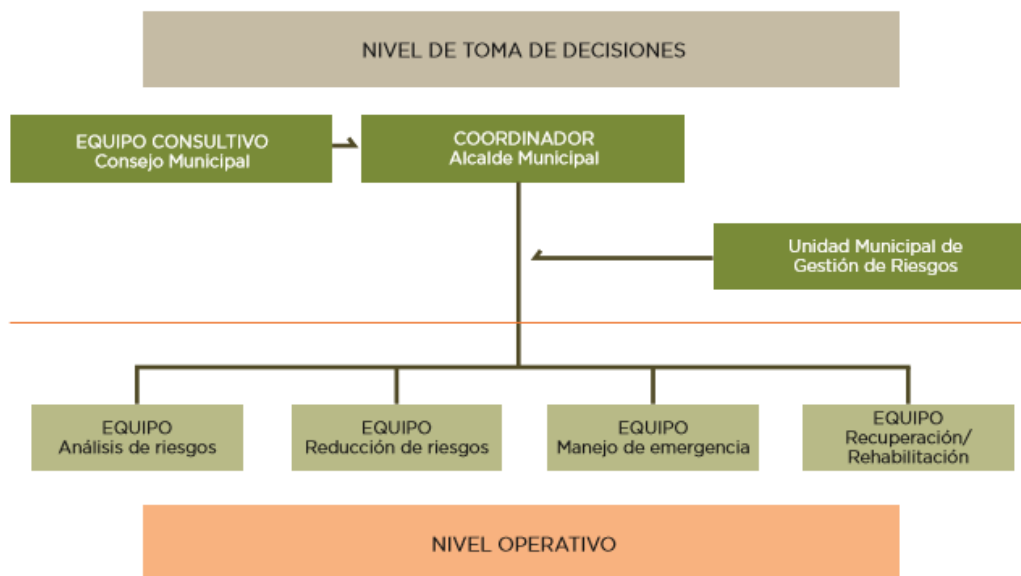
NIVEL DE TOMA DE DECISIONES

EQUIPO CONSULTIVO
Consejo Municipal

COORDINADOR
Alcalde Municipal

Unidad Municipal de Gestión de Riesgos

EQUIPO
Análisis de riesgos

EQUIPO
Reducción de riesgos

EQUIPO
Manejo de emergencia

EQUIPO
Recuperación/ Rehabilitación

NIVEL OPERATIVO